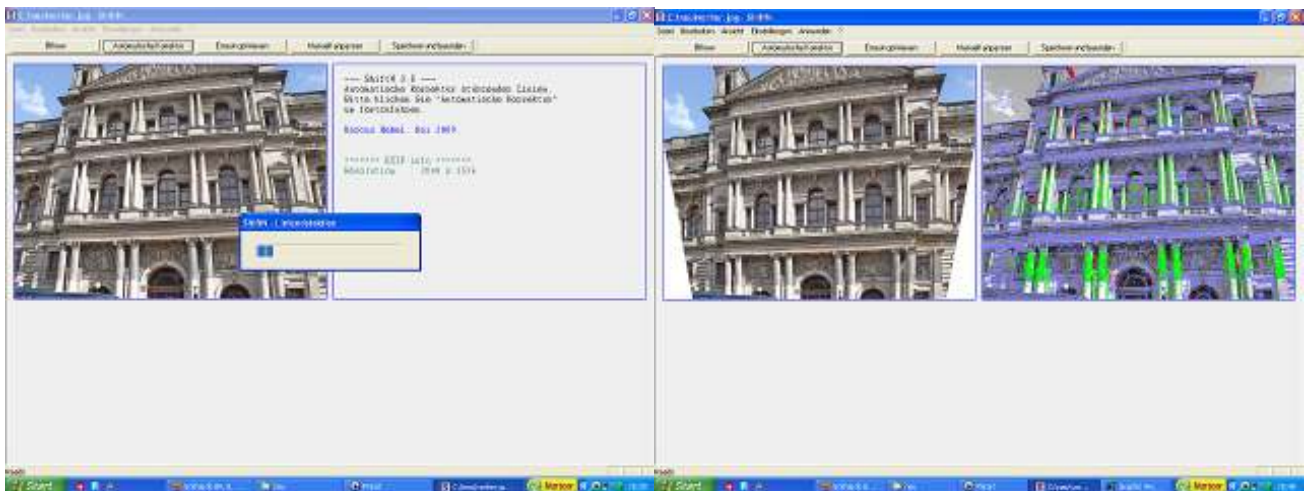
C:\technerhe.jpg - ShiftN
Datei Bearbeiten Ansicht Einstellungen Anwender
Bilder
Automatisch korrigieren
Einstellungen
Manuell anpassen
Speichern und beenden

--- ShiftN 3.6 ---
Automatische Korrektur stürzender Linien.
Bitte klicken Sie "Automatische Korrektur" um fortzufahren.

Kamera Model: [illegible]

******* EXIF info *******
Resolution 2048 x 1536

ShiftN - Linienerkennung

C:\technerhe.jpg - ShiftN
Datei Bearbeiten Ansicht Einstellungen Anwender ?
Bilder
Automatisch korrigieren
Einstellungen
Manuell anpassen
Speichern und beenden

Start
Mariner
Start
Mariner